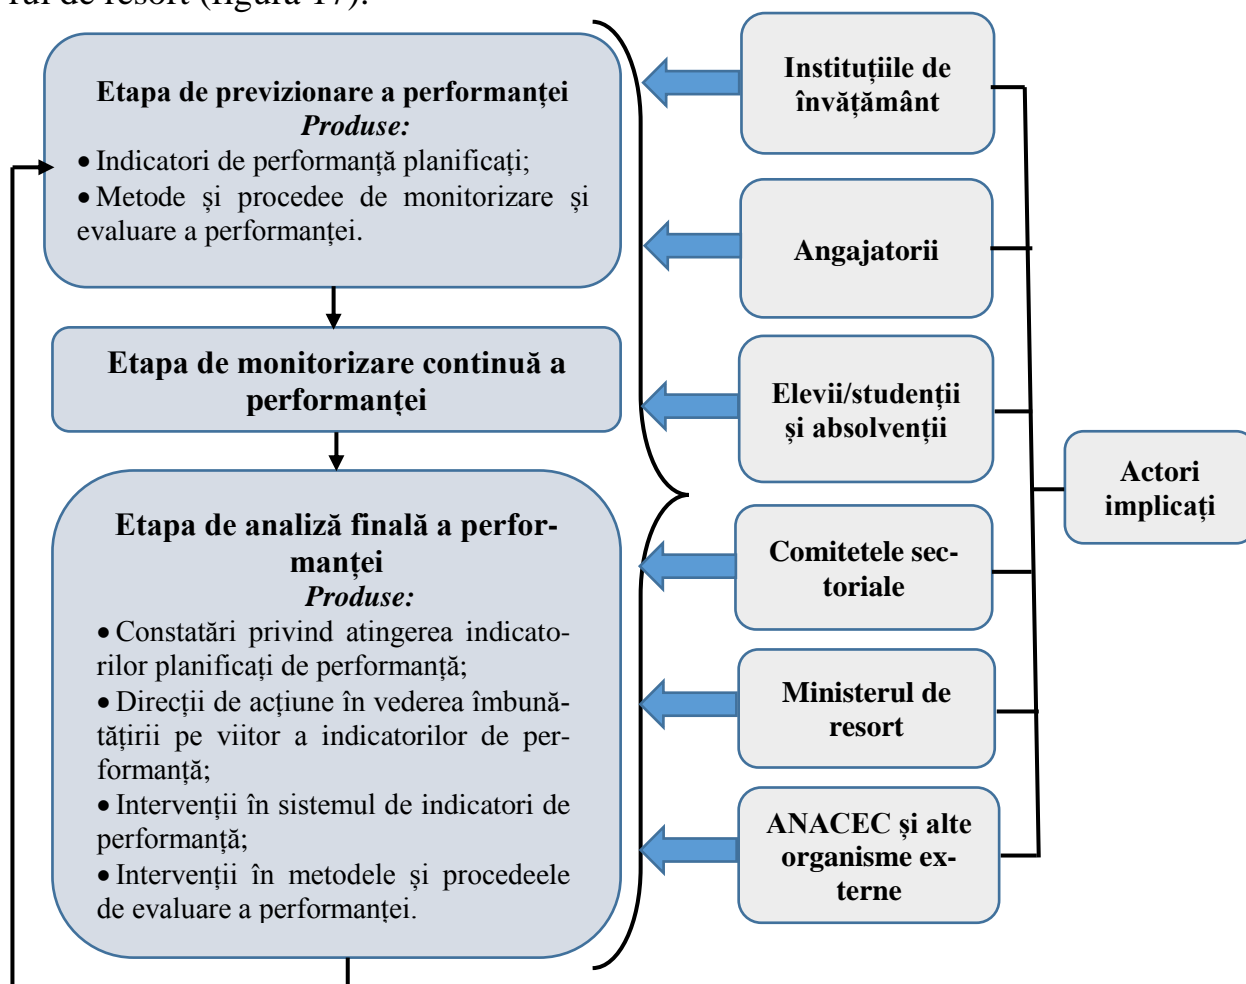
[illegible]rul de resort (figura 17).

**Etapa de previzionare a performanței**
*Produse:*
• Indicatori de performanță planificați;
• Metode și procedee de monitorizare și evaluare a performanței.

**Etapa de monitorizare continuă a performanței**

**Etapa de analiză finală a performanței**
*Produse:*
• Constatări privind atingerea indicatorilor planificați de performanță;
• Direcții de acțiune în vederea îmbunătățirii pe viitor a indicatorilor de performanță;
• Intervenții în sistemul de indicatori de performanță;
• Intervenții în metodele și procedeele de evaluare a performanței.

**Instituțiile de învățământ**

**Angajatorii**

**Elevii/studenții și absolvenții**

**Comitetele sectoriale**

**Ministerul de resort**

**ANACEC și alte organisme externe**

**Actori implicați**